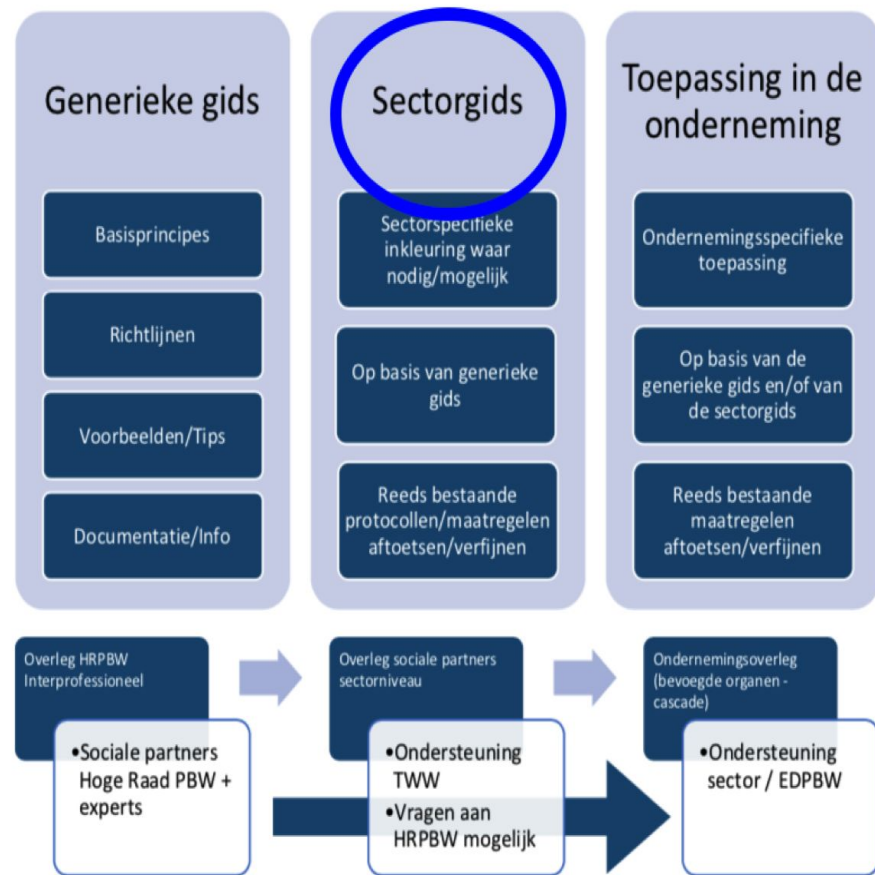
Generieke gids

Basisprincipes

Richtlijnen

Voorbeelden/Tips

Documentatie/Info

Sectorgids

Sectorspecifieke inkleuring waar nodig/mogelijk

Op basis van generieke gids

Reeds bestaande protocollen/maatregelen aftoetsen/verfijnen

Toepassing in de onderneming

Ondernemingsspecifieke toepassing

Op basis van de generieke gids en/of van de sectorgids

Reeds bestaande maatregelen aftoetsen/verfijnen

Overleg HRPBW Interprofessioneel

•Sociale partners Hoge Raad PBW + experts

Overleg sociale partners sectorniveau

•Ondersteuning TWW

•Vragen aan HRPBW mogelijk

Ondernemingsoverleg (bevoegde organen - cascade)

•Ondersteuning sector / EDPBW